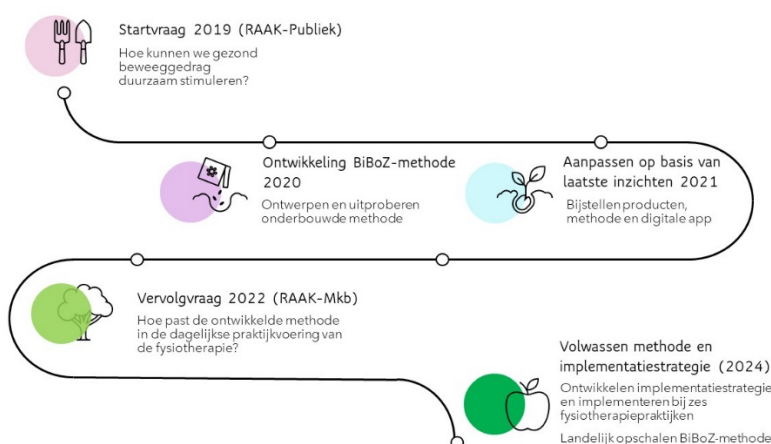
Startvraag 2019 (RAAK-Publiek)

Hoe kunnen we gezond beweeggedrag duurzaam stimuleren?

Ontwikkeling BiBoZ-methode 2020

Ontwerpen en uitproberen onderbouwde methode

Aanpassen op basis van laatste inzichten 2021

Bijstellen producten, methode en digitale app

Vervolgvraag 2022 (RAAK-Mkb)

Hoe past de ontwikkelde methode in de dagelijkse praktijkvoering van de fysiotherapie?

Volwassen methode en implementatiestrategie (2024)

Ontwikkelen implementatiestrategie en implementeren bij zes fysiotherapiepraktijken

Landelijk opschalen BiBoZ-methode